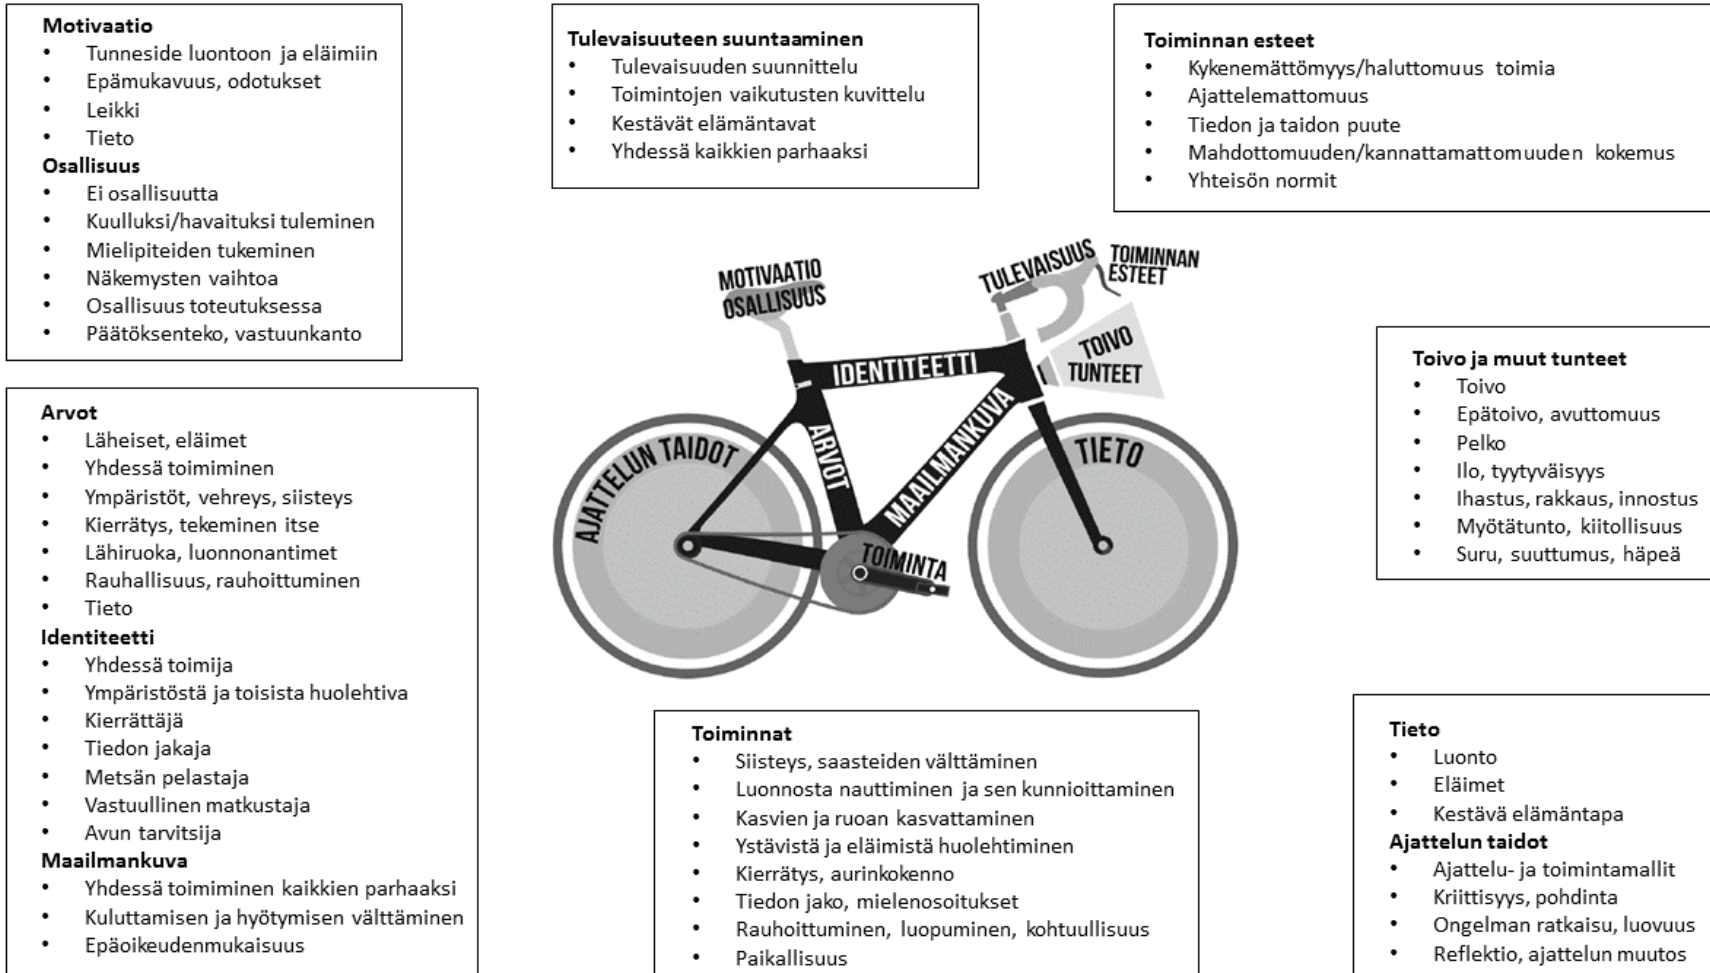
**Motivaatio**
- Tunneside luontoon ja eläimiin
- Epämukavuus, odotukset
- Leikki
- Tieto

**Osallisuus**
- Ei osallisuutta
- Kuulluksi/havaituksi tuleminen
- Mielipiteiden tukeminen
- Näkemysten vaihtoa
- Osallisuus toteutuksessa
- Päätöksenteko, vastuunkanto

**Tulevaisuuteen suuntaaminen**
- Tulevaisuuden suunnittelu
- Toimintojen vaikutusten kuvittelu
- Kestävät elämäntavat
- Yhdessä kaikkien parhaaksi

**Toiminnan esteet**
- Kykenemättömyys/haluttomuus toimia
- Ajattelemattomuus
- Tiedon ja taidon puute
- Mahdottomuuden/kannattamattomuuden kokemus
- Yhteisön normit

MOTIVAATIO OSALLISUUS

TULEVAISUUS

TOIMINNAN ESTEET

IDENTITEETTI

TOIVO TUNTEET

AJATTELUN TAIDOT

ARVOT

MAAILMANKUVA

TIETO

TOIMINTA

**Toivo ja muut tunteet**
- Toivo
- Epätoivo, avuttomuus
- Pelko
- Ilo, tyytyväisyys
- Ihastus, rakkaus, innostus
- Myötätunto, kiitollisuus
- Suru, suuttumus, häpeä

**Arvot**
- Läheiset, eläimet
- Yhdessä toimiminen
- Ympäristöt, vehreys, siisteys
- Kierrätys, tekeminen itse
- Lähiruoka, luonnonantimet
- Rauhallisuus, rauhoittuminen
- Tieto

**Identiteetti**
- Yhdessä toimija
- Ympäristöstä ja toisista huolehtiva
- Kierrättäjä
- Tiedon jakaja
- Metsän pelastaja
- Vastuullinen matkustaja
- Avun tarvitsija

**Maailmankuva**
- Yhdessä toimiminen kaikkien parhaaksi
- Kuluttamisen ja hyötymisen välttäminen
- Epäoikeudenmukaisuus

**Toiminnat**
- Siisteys, saasteiden välttäminen
- Luonnosta nauttiminen ja sen kunnioittaminen
- Kasvien ja ruoan kasvattaminen
- Ystävistä ja eläimistä huolehtiminen
- Kierrätys, aurinkokenno
- Tiedon jako, mielenosoitukset
- Rauhoittuminen, luopuminen, kohtuullisuus
- Paikallisuus

**Tieto**
- Luonto
- Eläimet
- Kestävä elämäntapa

**Ajattelun taidot**
- Ajattelu- ja toimintamallit
- Kriittisyys, pohdinta
- Ongelman ratkaisu, luovuus
- Reflektio, ajattelun muutos